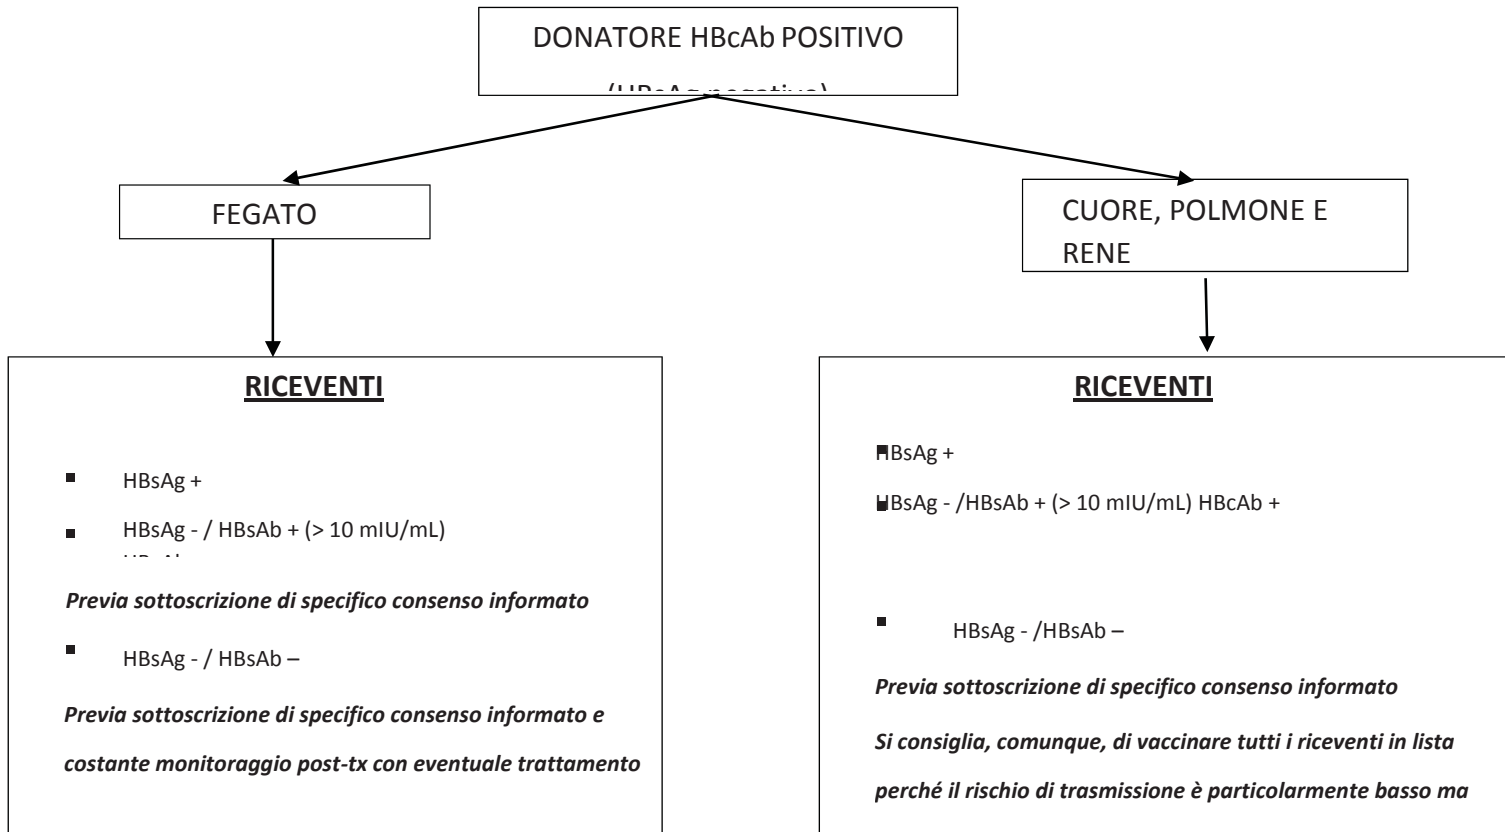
DONATORE HBcAb POSITIVO

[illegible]

FEGATO

CUORE, POLMONE E RENE

**RICEVENTI**

- HBsAg +
- HBsAg - / HBsAb + (> 10 mIU/mL)

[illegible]

*Previa sottoscrizione di specifico consenso informato*

- HBsAg - / HBsAb –

*Previa sottoscrizione di specifico consenso informato e costante monitoraggio post-tx con eventuale trattamento*

**RICEVENTI**

- HBsAg +
- HBsAg - /HBsAb + (> 10 mIU/mL) HBcAb +

- HBsAg - /HBsAb –

*Previa sottoscrizione di specifico consenso informato*

*Si consiglia, comunque, di vaccinare tutti i riceventi in lista perché il rischio di trasmissione è particolarmente basso ma*